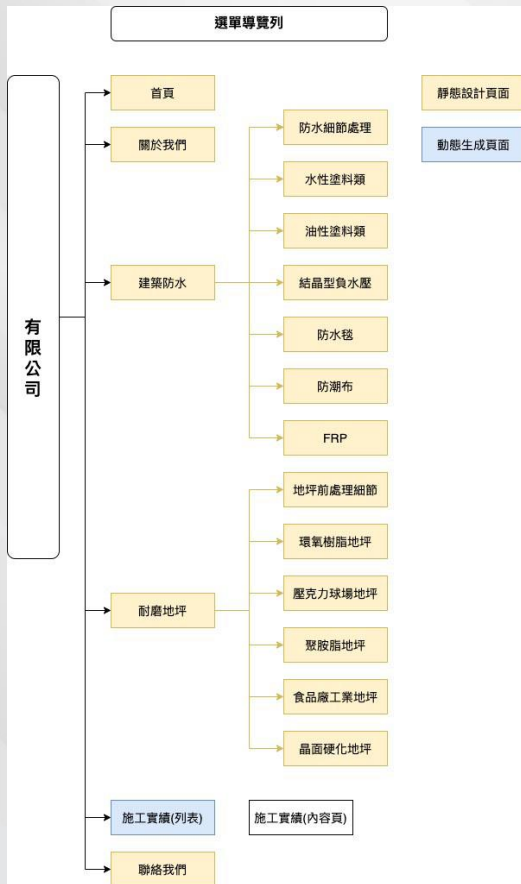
選單導覽列

有限公司

首頁

關於我們

建築防水

防水細節處理

水性塗料類

油性塗料類

結晶型負水壓

防水毯

防潮布

FRP

耐磨地坪

地坪前處理細節

環氧樹脂地坪

壓克力球場地坪

聚胺脂地坪

食品廠工業地坪

晶面硬化地坪

施工實績(列表)

施工實績(內容頁)

聯絡我們

靜態設計頁面

動態生成頁面